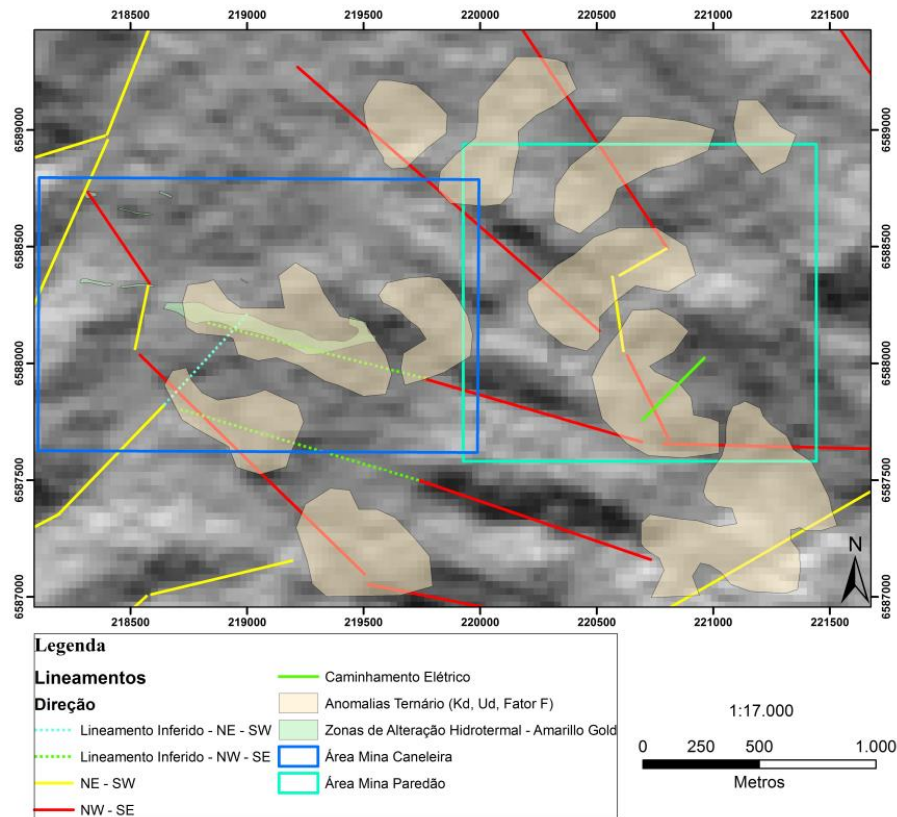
218500 219000 219500 220000 220500 221000 221500

6589000 6588500 6588000 6587500 6587000

6589000 6588500 6588000 6587500 6587000

218500 219000 219500 220000 220500 221000 221500

N

Legenda

Lineamentos

Direção

Lineamento Inferido - NE - SW

Lineamento Inferido - NW - SE

NE - SW

NW - SE

Caminhamento Elétrico

Anomalias Ternário (Kd, Ud, Fator F)

Zonas de Alteração Hidrotermal - Amarillo Gold

Área Mina Caneleira

Área Mina Paredão

1:17.000

0 250 500 1.000

Metros